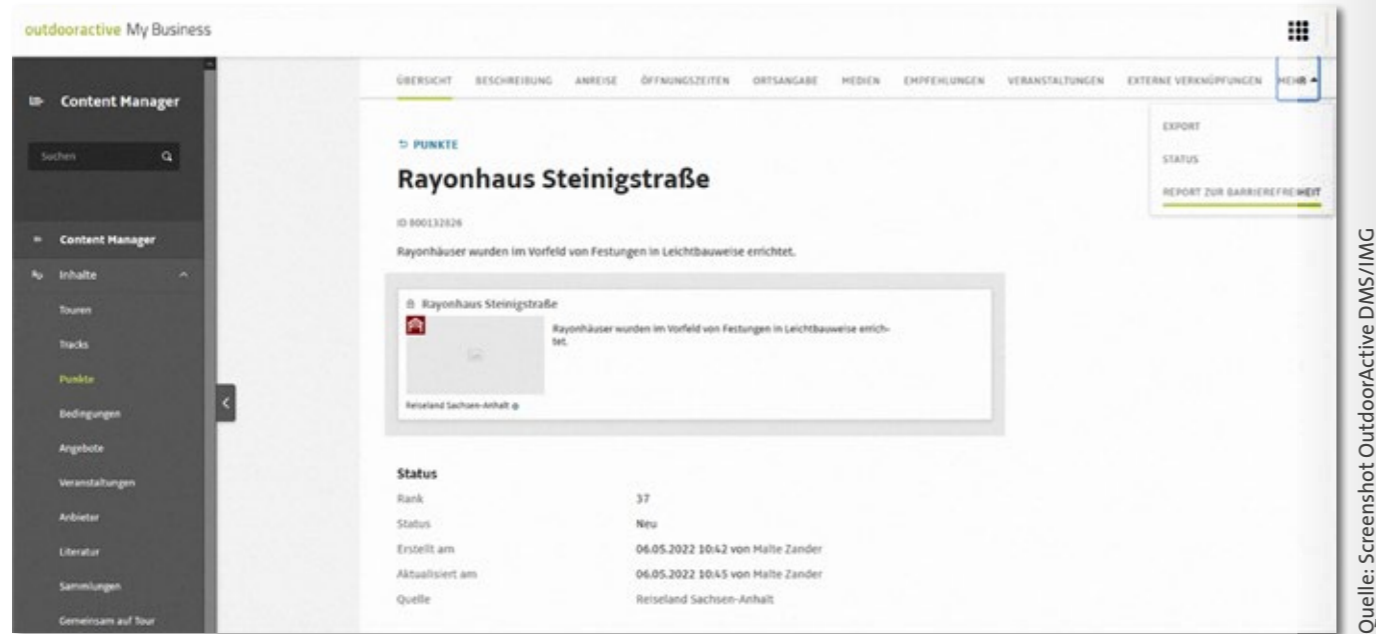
outdooractive My Business

Content Manager

Suchen

Content Manager

Inhalte

Touren

Tracks

Punkte

Bedingungen

Angebote

Veranstaltungen

Anbieter

Literatur

Sammlungen

Gemeinsam auf Tour

ÜBERSICHT BESCHREIBUNG ANREISE ÖFFNUNGSZEITEN ORTSANGABE MEDIEN EMPFEHLUNGEN VERANSTALTUNGEN EXTERNE VERKNÜPFUNGEN MEHR

EXPORT

STATUS

REPORT ZUR BARRIEREFREIHEIT

PUNKTE

Rayonhaus Steinigstraße

ID 800132826

Rayonhäuser wurden im Vorfeld von Festungen in Leichtbauweise errichtet.

Rayonhaus Steinigstraße

Rayonhäuser wurden im Vorfeld von Festungen in Leichtbauweise errichtet.

Reiseland Sachsen-Anhalt

Status

| | |
|---|---|
| Rank | 37 |
| Status | Neu |
| Erstellt am | 06.05.2022 10:42 von Malte Zander |
| Aktualisiert am | 06.05.2022 10:45 von Malte Zander |
| Quelle | Reiseland Sachsen-Anhalt |

Quelle: Screenshot OutdoorActive DMS/IMG